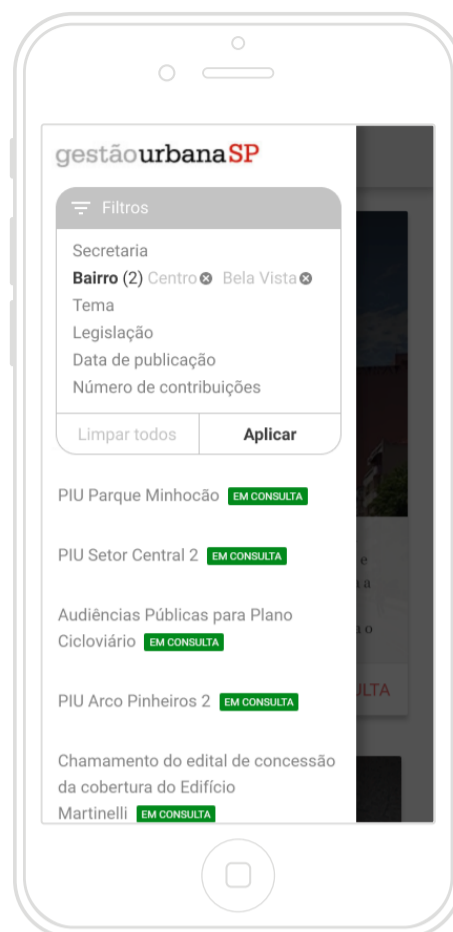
gestãourbanaSP

Filtros

Secretaria
Bairro (2) Centro Bela Vista
Tema
Legislação
Data de publicação
Número de contribuições

Limpar todos
Aplicar

PIU Parque Minhocão EM CONSULTA

PIU Setor Central 2 EM CONSULTA

Audiências Públicas para Plano Cicloviário EM CONSULTA

PIU Arco Pinheiros 2 EM CONSULTA

Chamamento do edital de concessão da cobertura do Edifício Martinelli EM CONSULTA

e
a
o
LTA